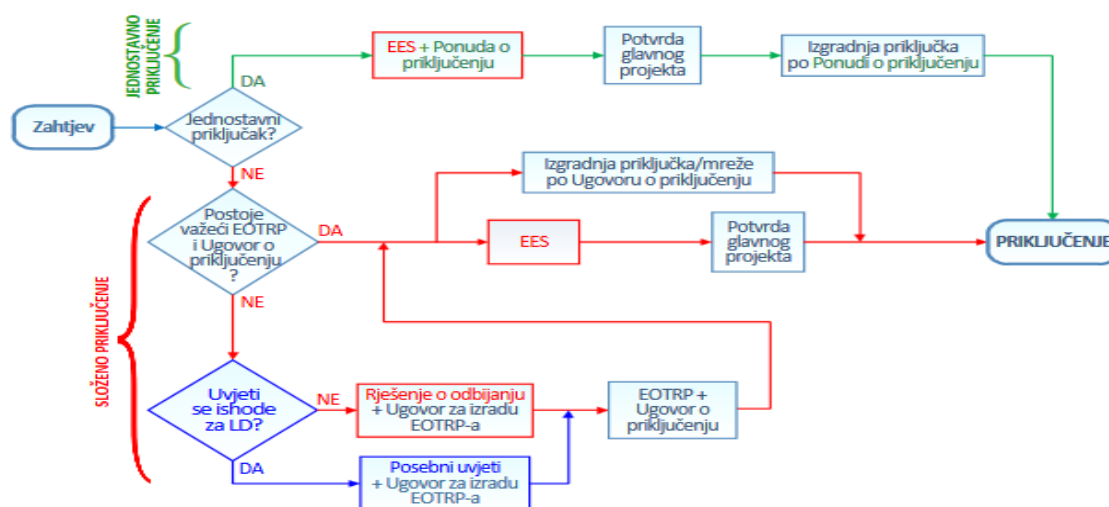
JEDNOSTAVNO PRIKLJUČENJE

Zahtjev

Jednostavni priključak?

DA

EES + Ponuda o priključenju

Potvrda glavnog projekta

Izgradnja priključka po Ponudi o priključenju

NE

SLOŽENO PRIKLJUČENJE

Postoje važeći EOTRP i Ugovor o priključenju ?

DA

Izgradnja priključka/mreže po Ugovoru o priključenju

EES

Potvrda glavnog projekta

PRIKLJUČENJE

NE

Uvjeti se ishode za LD?

NE

Rješenje o odbijanju + Ugovor za izradu EOTRP-a

EOTRP + Ugovor o priključenju

DA

Posebni uvjeti + Ugovor za izradu EOTRP-a